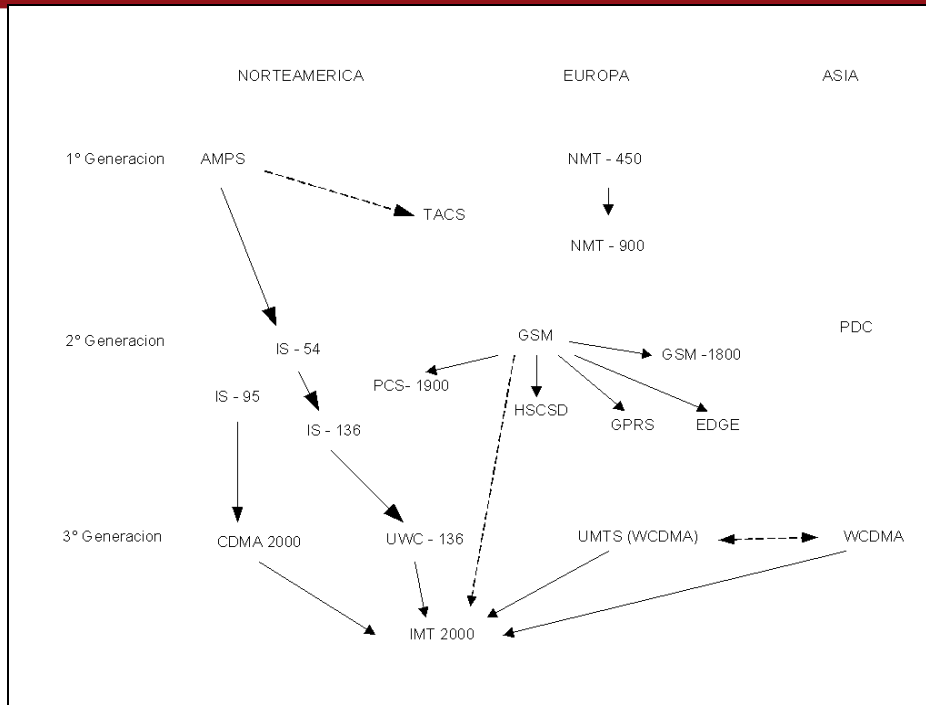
NORTEAMERICA

EUROPA

ASIA

1° Generacion

AMPS

TACS

NMT - 450

NMT - 900

2° Generacion

IS - 54

IS - 95

IS - 136

PCS- 1900

GSM

HSCSD

GPRS

EDGE

GSM -1800

PDC

3° Generacion

CDMA 2000

UWC - 136

UMTS (WCDMA)

WCDMA

IMT 2000